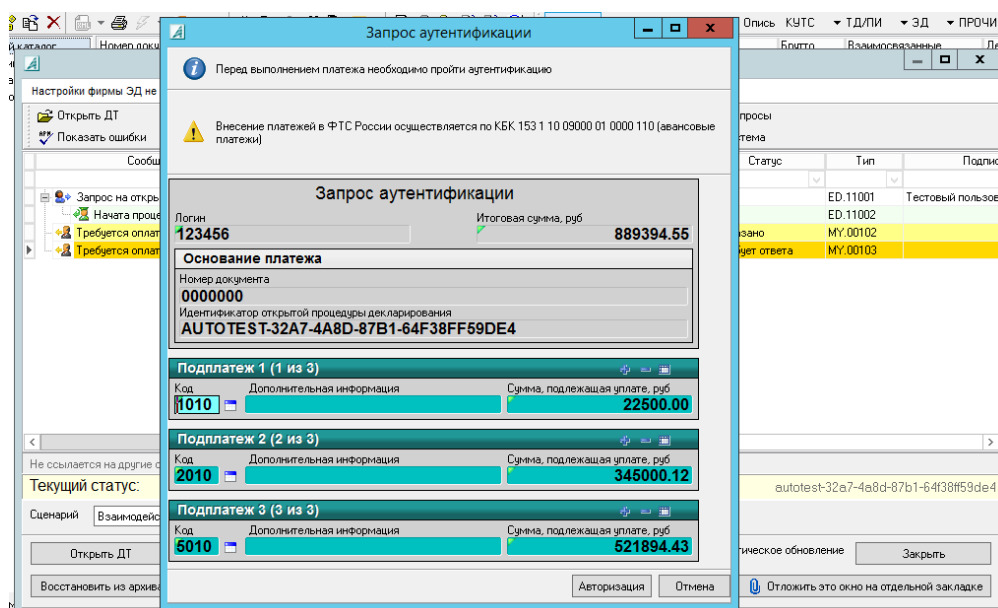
Опись КУТС ТД/ПИ ЭД ПРОЧИ
й каталог Номер доку Брутто Взаимосвязанные Ле
Настройки фирмы ЭД не
Открыть ДТ
Показать ошибки
Сообщ
Запрос на откры
Начата проце
Требуется оплат
Требуется оплат
просы
тема
Статус Тип Подпис
ED.11001 Тестовый пользов
ED.11002
зано MY.00102
ует ответа MY.00103
Не ссылается на другие с
Текущий статус:
autotest-32a7-4a8d-87b1-64f38ff59de4
Сценарий Взаимодейс
Открыть ДТ
Восстановить из архива
тическое обновление
Закрыть
Отложить это окно на отдельной закладке

Запрос аутентификации

Перед выполнением платежа необходимо пройти аутентификацию

Внесение платежей в ФТС России осуществляется по КБК 153 1 10 09000 01 0000 110 (авансовые платежи)

Запрос аутентификации
Логин
123456
Итоговая сумма, руб
889394.55
Основание платежа
Номер документа
0000000
Идентификатор открытой процедуры декларирования
AUTOTEST-32A7-4A8D-87B1-64F38FF59DE4

Подплатеж 1 (1 из 3)
| Код | Дополнительная информация | Сумма, подлежащая уплате, руб |
|---|---|---|
| 1010 | | 22500.00 |

Подплатеж 2 (2 из 3)
| Код | Дополнительная информация | Сумма, подлежащая уплате, руб |
|---|---|---|
| 2010 | | 345000.12 |

Подплатеж 3 (3 из 3)
| Код | Дополнительная информация | Сумма, подлежащая уплате, руб |
|---|---|---|
| 5010 | | 521894.43 |

Авторизация Отмена